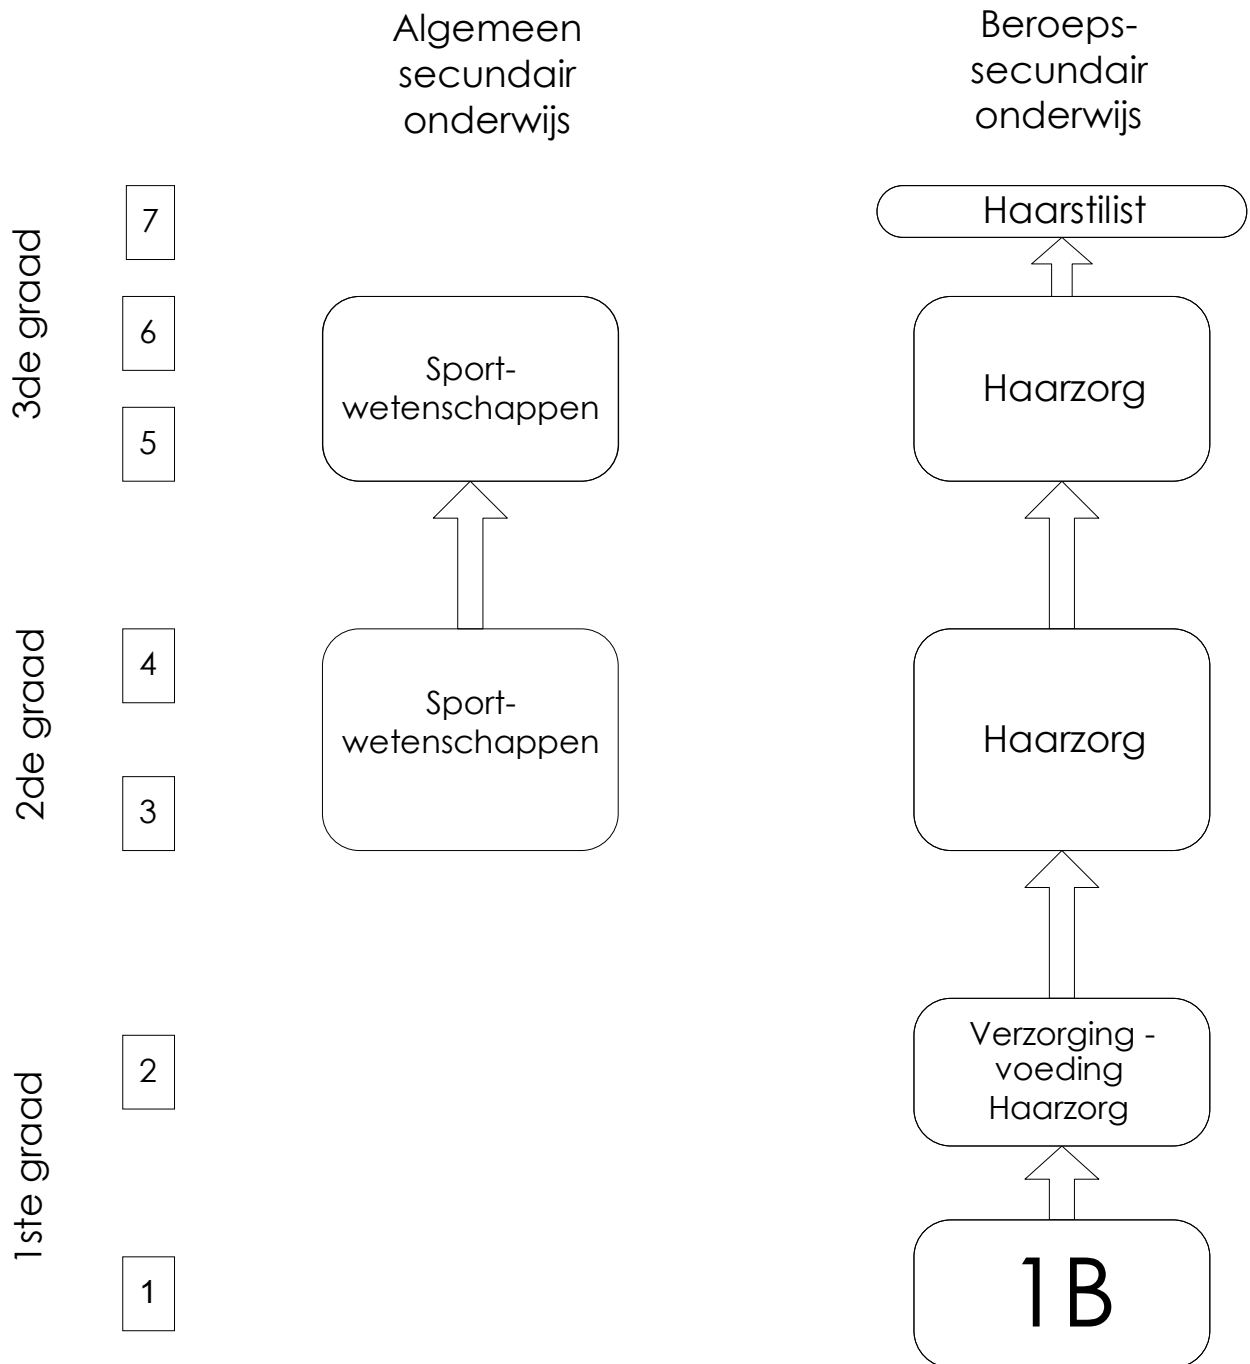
Algemeen secundair onderwijs

Beroeps-secundair onderwijs

3de graad

7

6

5

Haarstilist

Sport-wetenschappen

Haarzorg

2de graad

4

3

Sport-wetenschappen

Haarzorg

1ste graad

2

1

Verzorging - voeding Haarzorg

1B